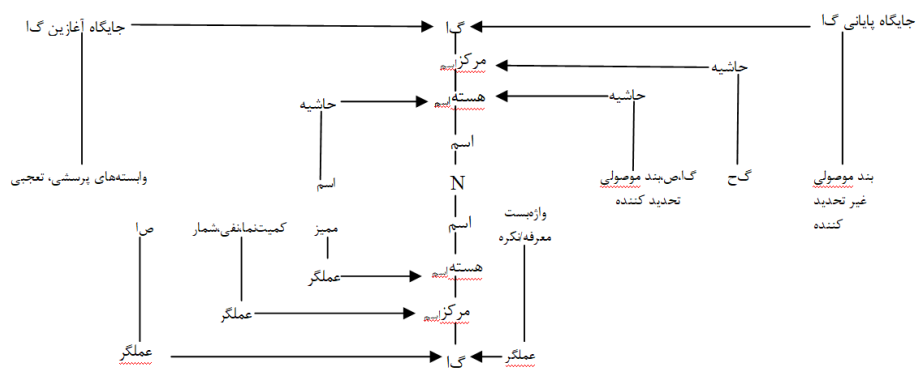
جایگاه آغازین گ‌ا
گ‌ا
جایگاه پایانی گ‌ا
مرکزاسم
حاشیه
حاشیه
هسته‌اسم
حاشیه
اسم
وابسته‌های پرسشی، تعجبی
اسم
گ‌اص‌بند موصولی تحدید کننده
گ‌ح
بند موصولی غیر تحدید کننده
N
ص‌ا
کمیت‌نما‌نفی‌شمار
ممیز
اسم
واژه‌بست معرفه/نکره
هسته‌اسم
عملگر
عملگر
مرکزاسم
عملگر
گ‌ا
عملگر